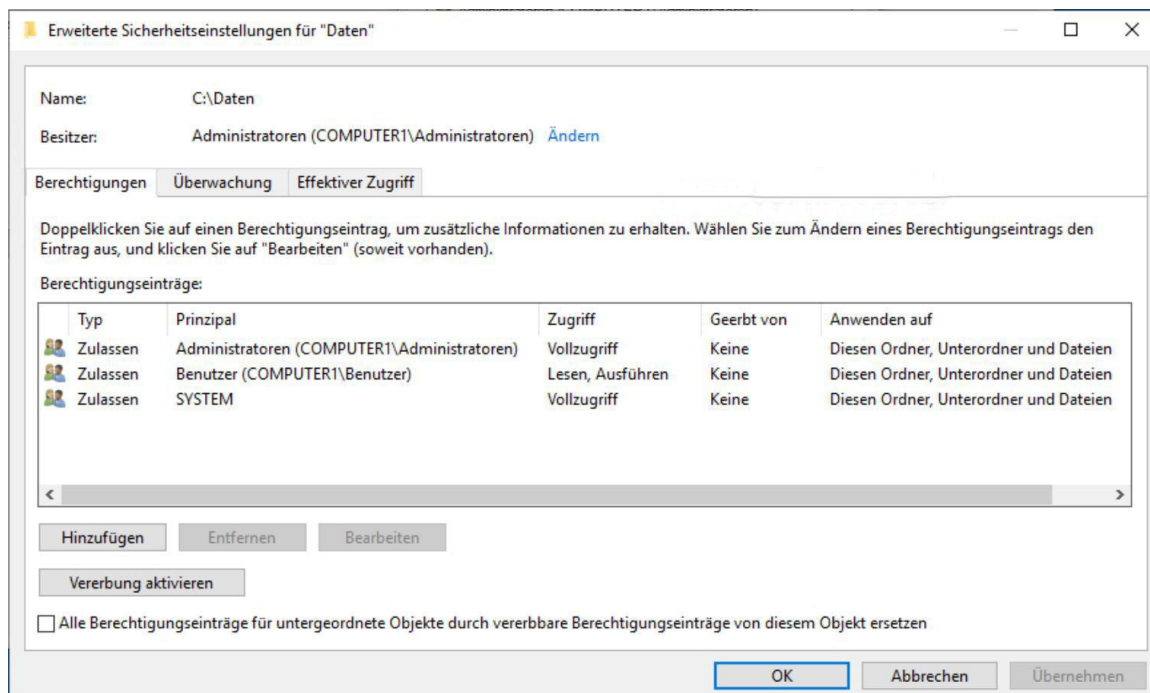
Erweiterte Sicherheitseinstellungen für "Daten"

Name: C:\Daten

Besitzer: Administratoren (COMPUTER1\Administratoren) Ändern

Berechtigungen | Überwachung | Effektiver Zugriff

Doppelklicken Sie auf einen Berechtigungseintrag, um zusätzliche Informationen zu erhalten. Wählen Sie zum Ändern eines Berechtigungseintrags den Eintrag aus, und klicken Sie auf "Bearbeiten" (soweit vorhanden).

Berechtigungseinträge:

| Typ | Prinzipal | Zugriff | Geerbt von | Anwenden auf |
|---|---|---|---|---|
| Zulassen | Administratoren (COMPUTER1\Administratoren) | Vollzugriff | Keine | Diesen Ordner, Unterordner und Dateien |
| Zulassen | Benutzer (COMPUTER1\Benutzer) | Lesen, Ausführen | Keine | Diesen Ordner, Unterordner und Dateien |
| Zulassen | SYSTEM | Vollzugriff | Keine | Diesen Ordner, Unterordner und Dateien |

Hinzufügen | Entfernen | Bearbeiten

Vererbung aktivieren

Alle Berechtigungseinträge für untergeordnete Objekte durch vererbbare Berechtigungseinträge von diesem Objekt ersetzen

OK | Abbrechen | Übernehmen